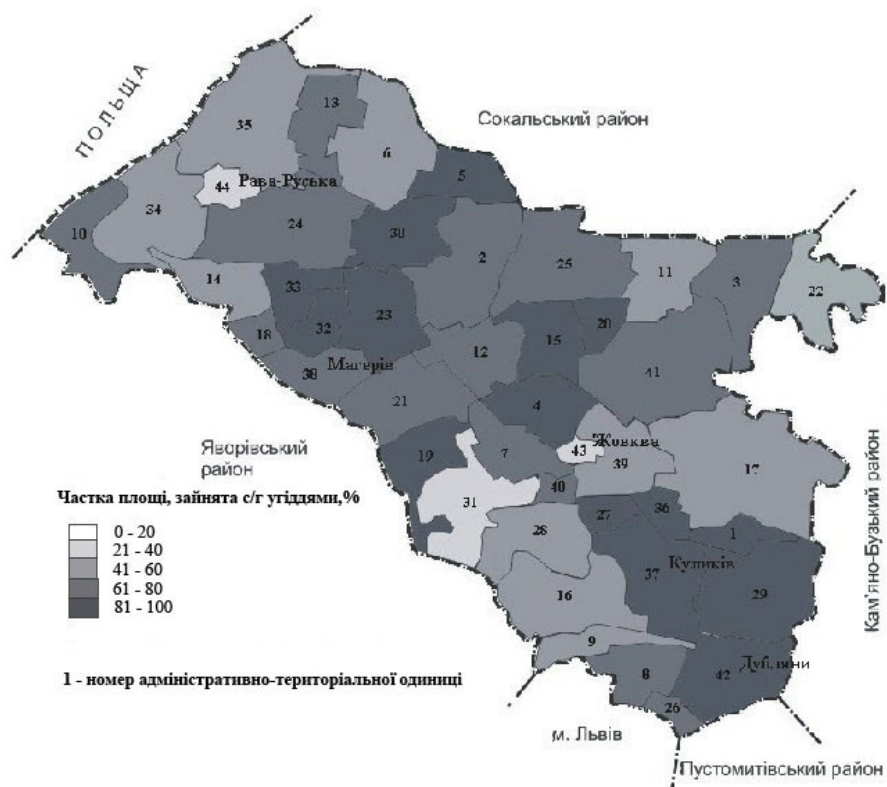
ПОЛЬЩА

Сокальський район

35
13
6
44
Рава-Руська
5
34
10
24
30
2
25
11
3
22
14
33
32
23
18
20
15
12
Магерів
38
41
21
4
Яворівський район
19
7
43
Жовква
39
17
40
31
27
36
28
1
37
Куликів
29
16
9
8
42
Дубляни
26

Кам'яно-Бузький район

Частка площі, зайнята с/г угіддями,%

0 - 20
21 - 40
41 - 60
61 - 80
81 - 100

1 - номер адміністративно-територіальної одиниці

м. Львів

Пустомитівський район